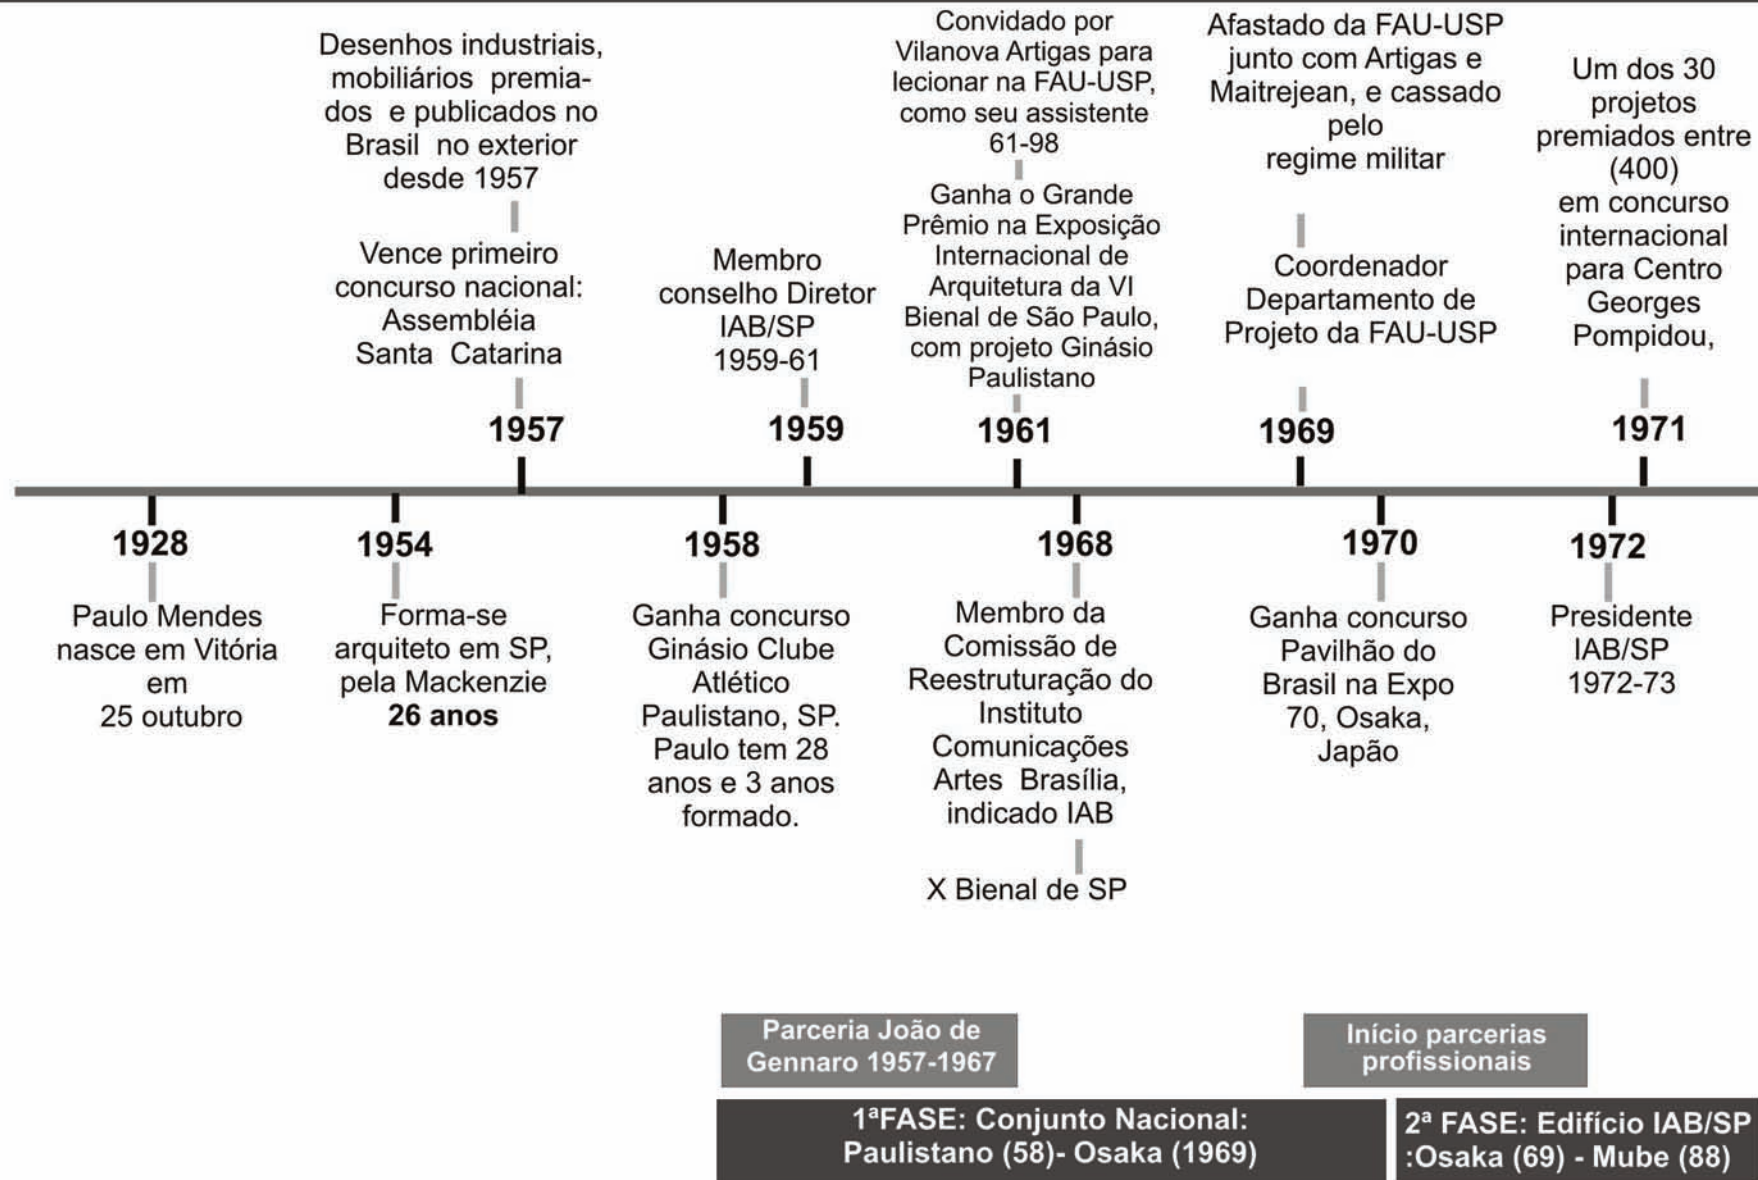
Desenhos industriais, mobiliários premiados e publicados no Brasil no exterior desde 1957

Vence primeiro concurso nacional: Assembléia Santa Catarina

1957

Membro conselho Diretor IAB/SP 1959-61

1959

Convidado por Vilanova Artigas para lecionar na FAU-USP, como seu assistente 61-98

Ganha o Grande Prêmio na Exposição Internacional de Arquitetura da VI Bienal de São Paulo, com projeto Ginásio Paulistano

1961

Afastado da FAU-USP junto com Artigas e Maitrejean, e cassado pelo regime militar

Coordenador Departamento de Projeto da FAU-USP

1969

Um dos 30 projetos premiados entre (400) em concurso internacional para Centro Georges Pompidou,

1971

1928

Paulo Mendes nasce em Vitória em 25 outubro

1954

Forma-se arquiteto em SP, pela Mackenzie **26 anos**

1958

Ganha concurso Ginásio Clube Atlético Paulistano, SP. Paulo tem 28 anos e 3 anos formado.

1968

Membro da Comissão de Reestruturação do Instituto Comunicações Artes Brasília, indicado IAB

X Bienal de SP

1970

Ganha concurso Pavilhão do Brasil na Expo 70, Osaka, Japão

1972

Presidente IAB/SP 1972-73

Parceria João de Gennaro 1957-1967

Início parcerias profissionais

1ªFASE: Conjunto Nacional: Paulistano (58)- Osaka (1969)

2ª FASE: Edifício IAB/SP :Osaka (69) - Mube (88)